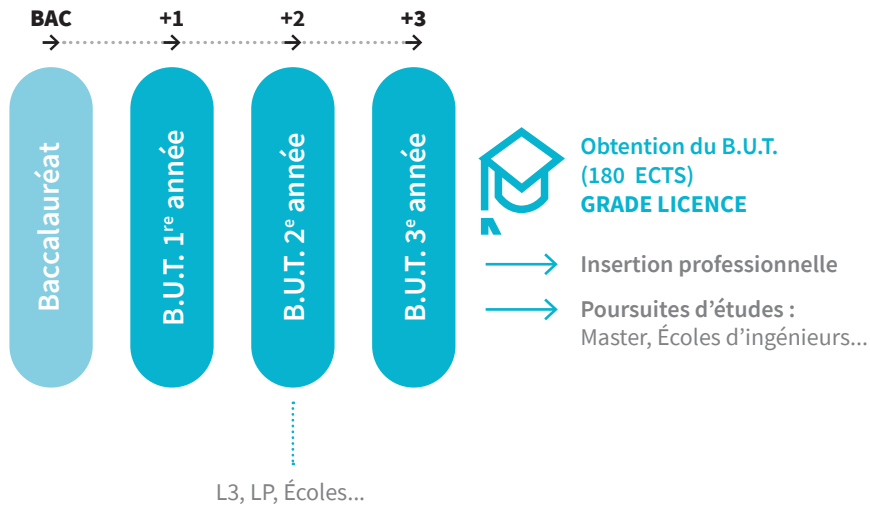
BAC +1 +2 +3

Baccalauréat

B.U.T. 1$^{re}$ année

B.U.T. 2$^{e}$ année

B.U.T. 3$^{e}$ année

Obtention du B.U.T.
(180 ECTS)
GRADE LICENCE

Insertion professionnelle

Poursuites d'études :
Master, Écoles d'ingénieurs...

L3, LP, Écoles...